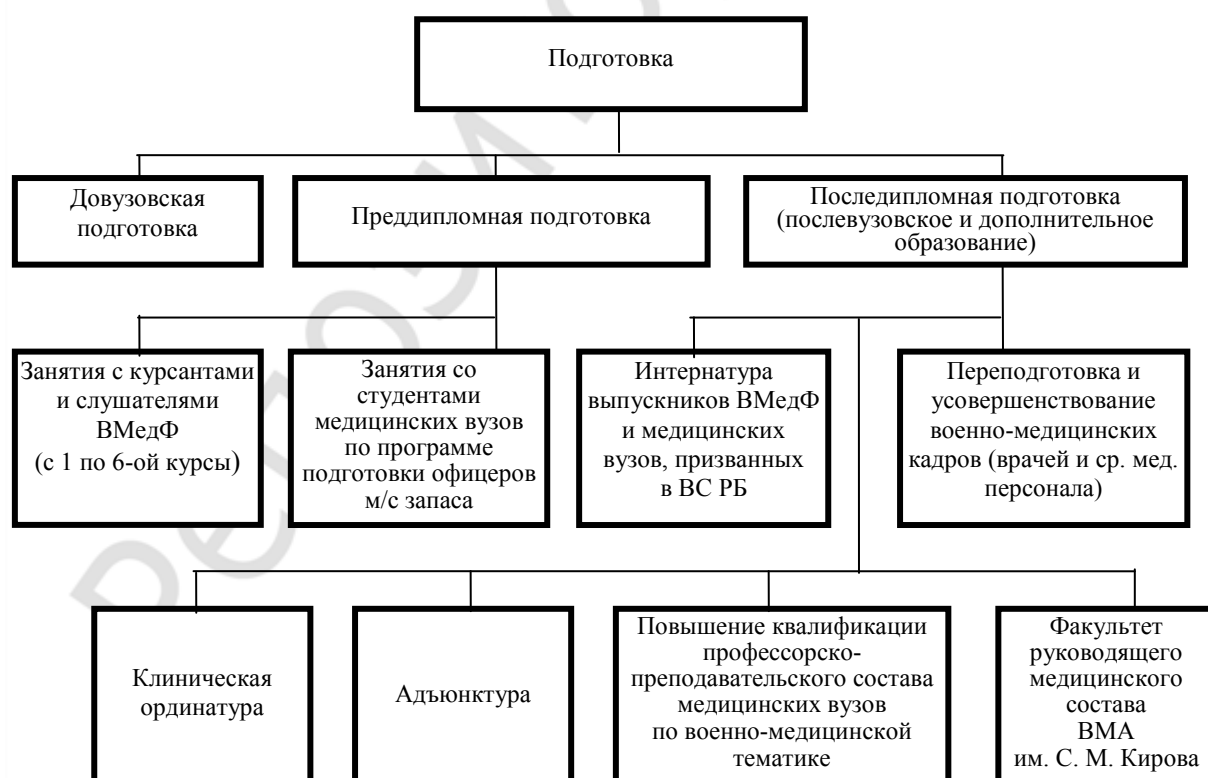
Подготовка

Довузовская подготовка

Преддипломная подготовка

Последипломная подготовка (послевузовское и дополнительное образование)

Занятия с курсантами и слушателями ВМедФ (с 1 по 6-ой курсы)

Занятия со студентами медицинских вузов по программе подготовки офицеров м/с запаса

Интернатура выпускников ВМедФ и медицинских вузов, призванных в ВС РБ

Переподготовка и усовершенствование военно-медицинских кадров (врачей и ср. мед. персонала)

Клиническая ординатура

Адъюнктура

Повышение квалификации профессорско-преподавательского состава медицинских вузов по военно-медицинской тематике

Факультет руководящего медицинского состава ВМА им. С. М. Кирова